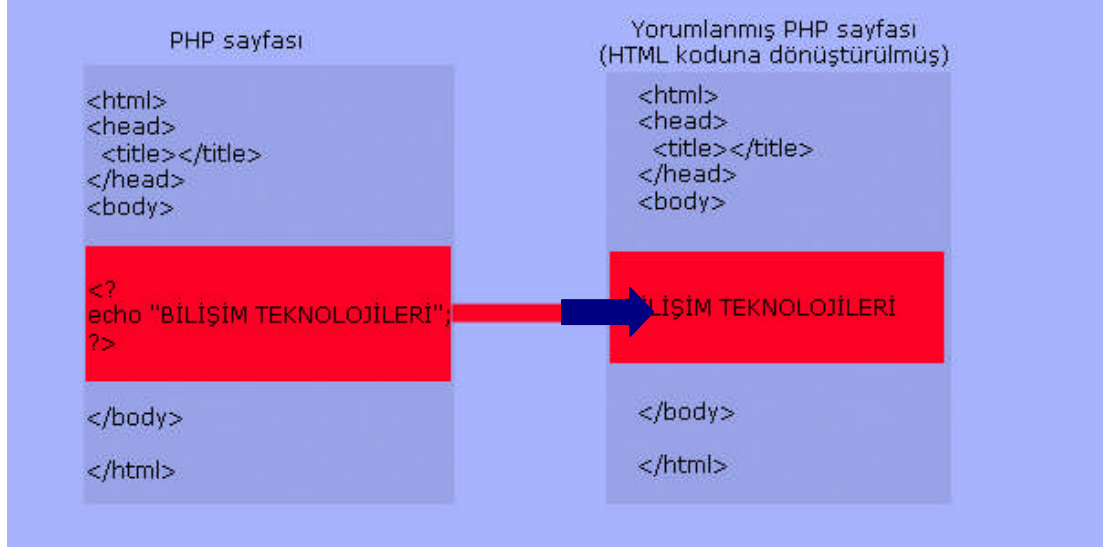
PHP sayfası

<html>
<head>
<title></title>
</head>
<body>

<?
echo "BİLİŞİM TEKNOLOJİLERİ";
?>

</body>

</html>

Yorumlanmış PHP sayfası
(HTML koduna dönüştürülmüş)

<html>
<head>
<title></title>
</head>
<body>

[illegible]LİŞİM TEKNOLOJİLERİ

</body>

</html>